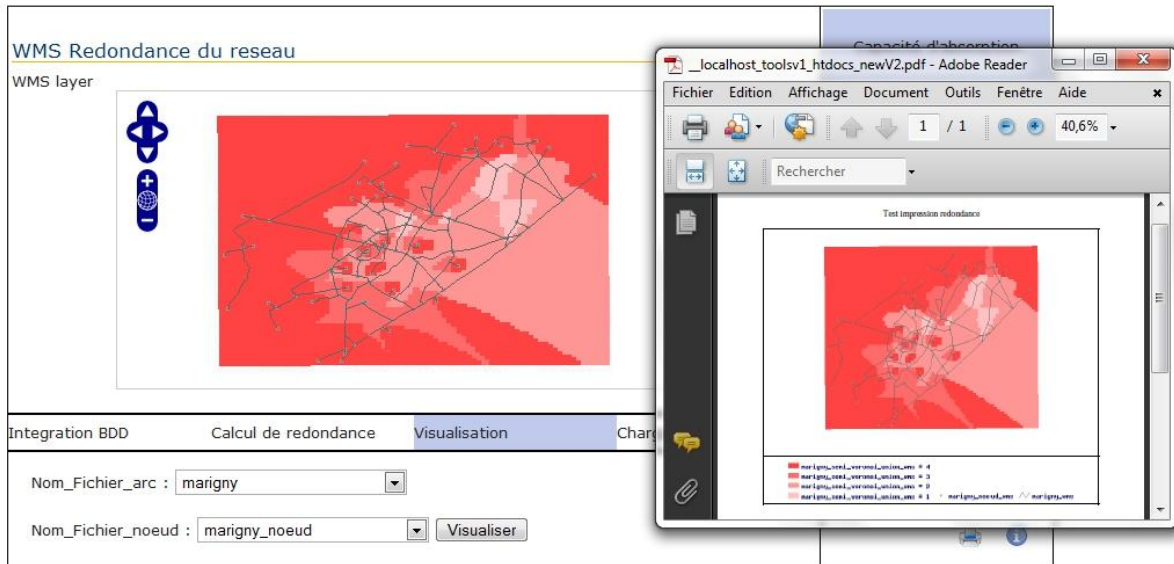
WMS Redondance du reseau

WMS layer

Capacité d'absorption

__localhost_toolsv1_htdocs_newV2.pdf - Adobe Reader

Fichier Edition Affichage Document Outils Fenêtre Aide

1 / 1

40,6%

Rechercher

Test impression redondance

marigny_semi_voronoi_union_ano = 4
marigny_semi_voronoi_union_ano = 3
marigny_semi_voronoi_union_ano = 2
marigny_semi_voronoi_union_ano = 1 marigny_noeud_ano marigny_ano

Integration BDD | Calcul de redondance | Visualisation | Charg

Nom_Fichier_arc : marigny

Nom_Fichier_noeud : marigny_noeud Visualiser